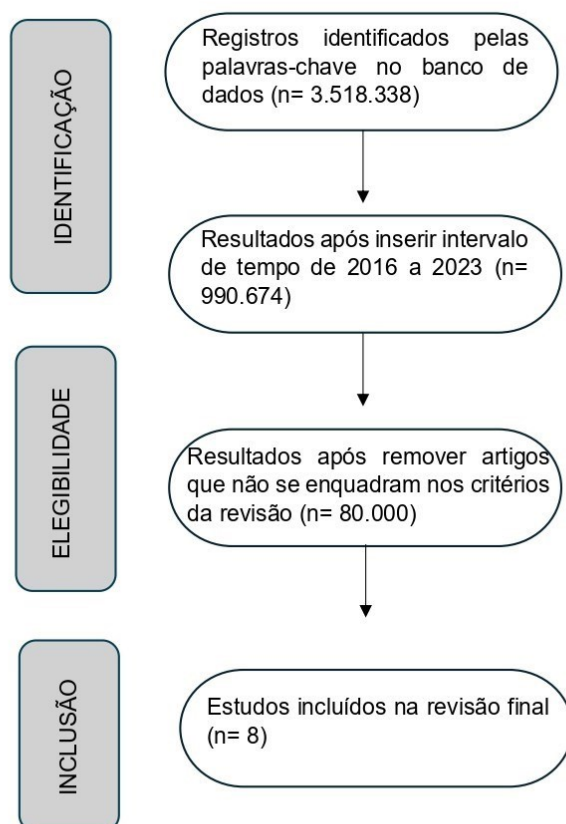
IDENTIFICAÇÃO

Registros identificados pelas palavras-chave no banco de dados (n= 3.518.338)

Resultados após inserir intervalo de tempo de 2016 a 2023 (n= 990.674)

ELEGIBILIDADE

Resultados após remover artigos que não se enquadram nos critérios da revisão (n= 80.000)

INCLUSÃO

Estudos incluídos na revisão final (n= 8)